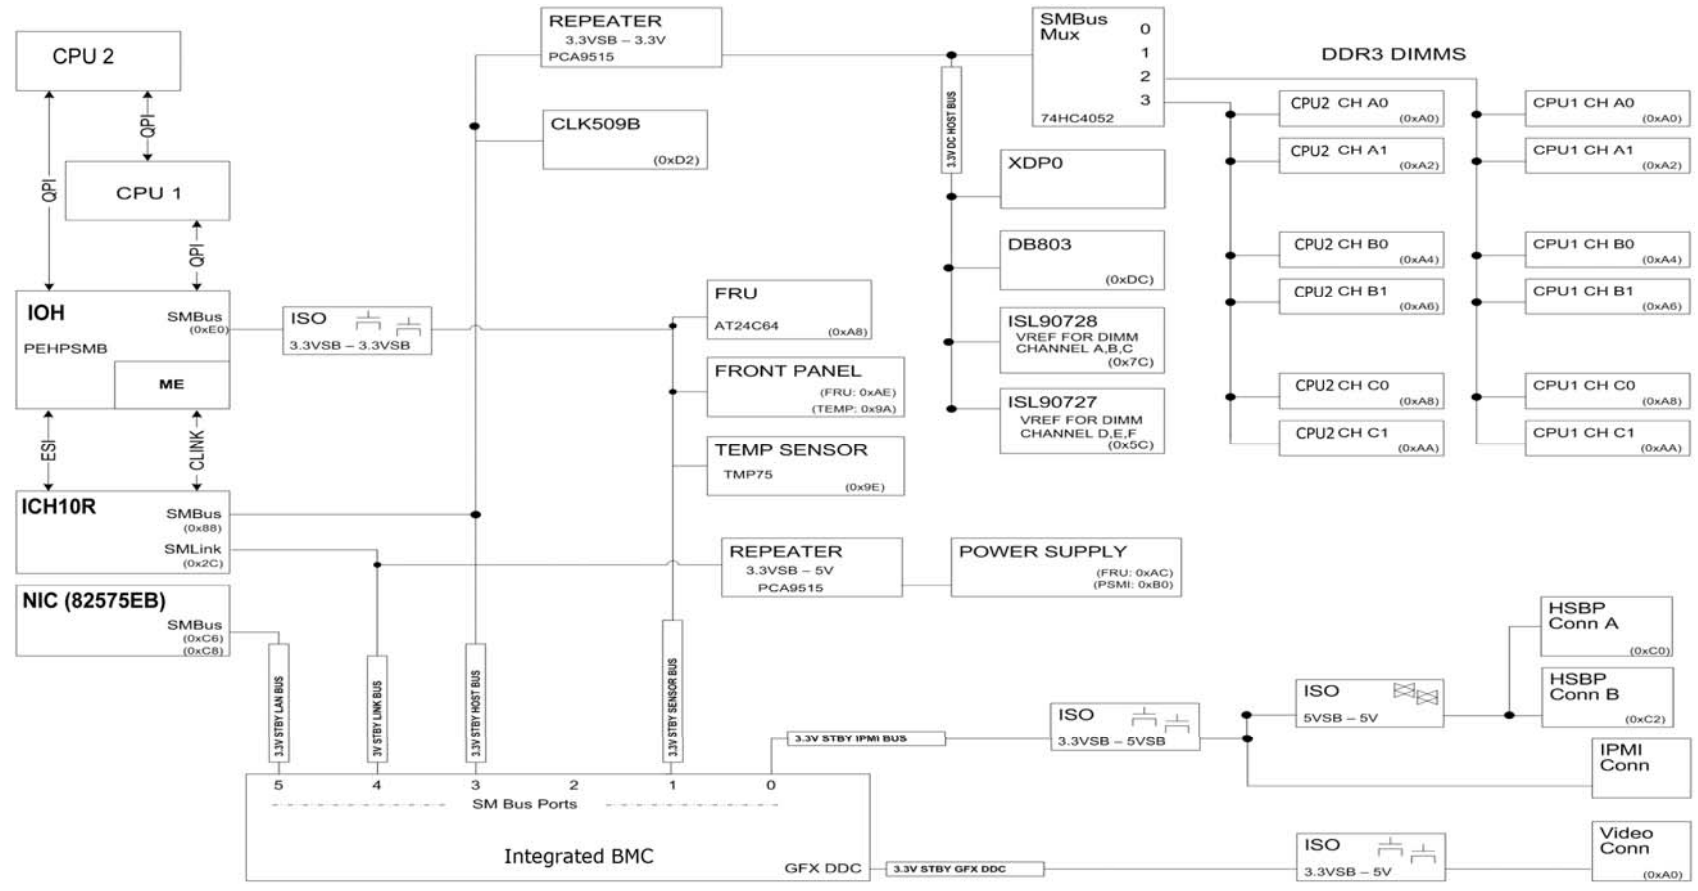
CPU 2

QPI

QPI

CPU 1

QPI

IOH
PEHPSMB
SMBus (0xE0)
ME

ESI

CLINK

ICH10R
SMBus (0x88)
SMLink (0x2C)

NIC (82575EB)
SMBus (0xC6) (0xC8)

ISO
3.3VSB – 3.3VSB

REPEATER
3.3VSB – 3.3V
PCA9515

CLK509B
(0xD2)

FRU
AT24C64 (0xA8)

FRONT PANEL
(FRU: 0xAE)
(TEMP: 0x9A)

TEMP SENSOR
TMP75 (0x9E)

REPEATER
3.3VSB – 5V
PCA9515

POWER SUPPLY
(FRU: 0xAC)
(PSMI: 0xB0)

SMBus Mux
0
1
2
3
74HC4052

3.3V DC HOST BUS

XDP0

DB803
(0xDC)

ISL90728
VREF FOR DIMM CHANNEL A,B,C
(0x7C)

ISL90727
VREF FOR DIMM CHANNEL D,E,F
(0x5C)

DDR3 DIMMS

CPU2 CH A0 (0xA0)
CPU2 CH A1 (0xA2)
CPU2 CH B0 (0xA4)
CPU2 CH B1 (0xA6)
CPU2 CH C0 (0xA8)
CPU2 CH C1 (0xAA)

CPU1 CH A0 (0xA0)
CPU1 CH A1 (0xA2)
CPU1 CH B0 (0xA4)
CPU1 CH B1 (0xA6)
CPU1 CH C0 (0xA8)
CPU1 CH C1 (0xAA)

3.3V STBY LAN BUS
3.3V STBY LINK BUS
3.3V STBY HOST BUS
3.3V STBY SENSOR BUS
3.3V STBY IPMI BUS

ISO
3.3VSB – 5VSB

ISO
5VSB – 5V

HSBP Conn A
(0xC0)

HSBP Conn B
(0xC2)

IPMI Conn

5 4 3 2 1 0
SM Bus Ports

Integrated BMC
GFX DDC

3.3V STBY GFX DDC

ISO
3.3VSB – 5V

Video Conn
(0xA0)